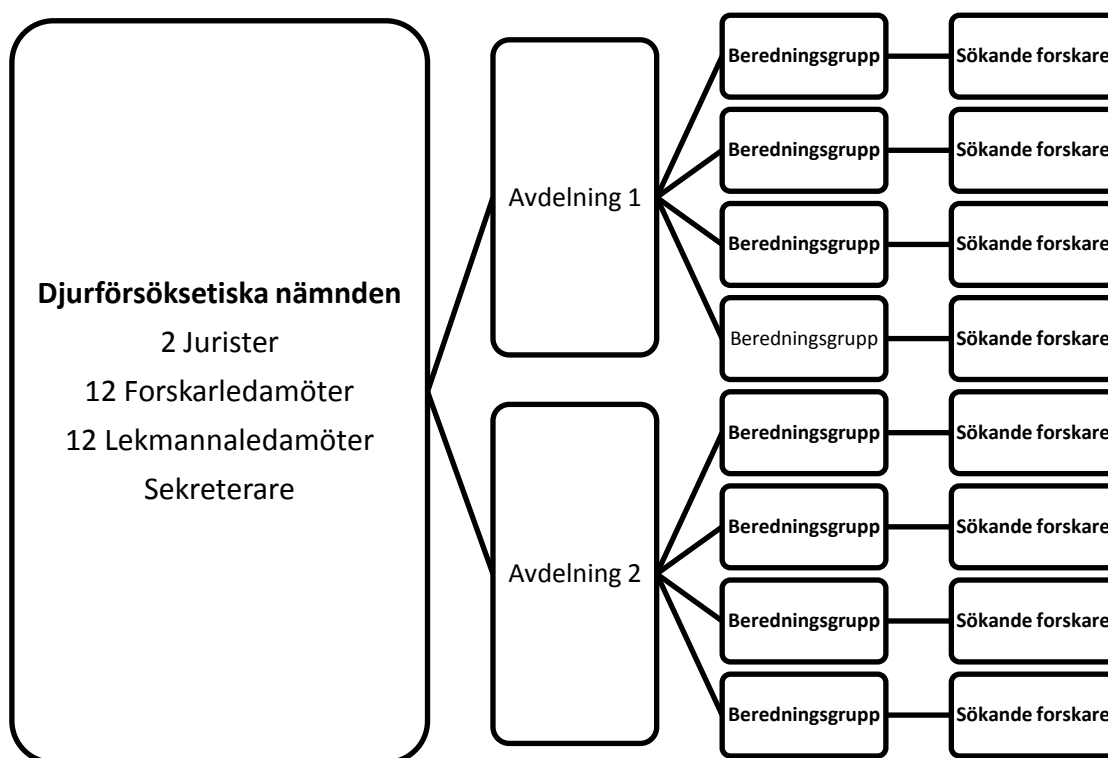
Djurförsöksetiska nämnden
2 Jurister
12 Forskarledamöter
12 Lekmannaledamöter
Sekreterare

Avdelning 1

Beredningsgrupp
Sökande forskare
Beredningsgrupp
Sökande forskare
Beredningsgrupp
Sökande forskare
Beredningsgrupp
Sökande forskare

Avdelning 2

Beredningsgrupp
Sökande forskare
Beredningsgrupp
Sökande forskare
Beredningsgrupp
Sökande forskare
Beredningsgrupp
Sökande forskare